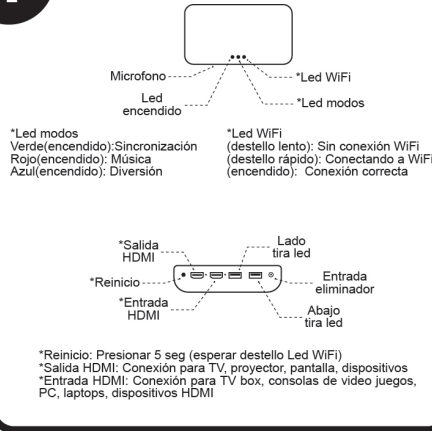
Microfono

Led encendido

*Led WiFi

*Led modos

*Led modos
Verde(encendido):Sincronización
Rojo(encendido): Música
Azul(encendido): Diversión

*Led WiFi
(destello lento): Sin conexión WiFi
(destello rápido): Conectando a WiFi
(encendido): Conexión correcta

*Salida HDMI

Lado tira led

*Reinicio

Entrada eliminador

*Entrada HDMI

Abajo tira led

*Reinicio: Presionar 5 seg (esperar destello Led WiFi)
*Salida HDMI: Conexión para TV, proyector, pantalla, dispositivos
*Entrada HDMI: Conexión para TV box, consolas de video juegos, PC, laptops, dispositivos HDMI